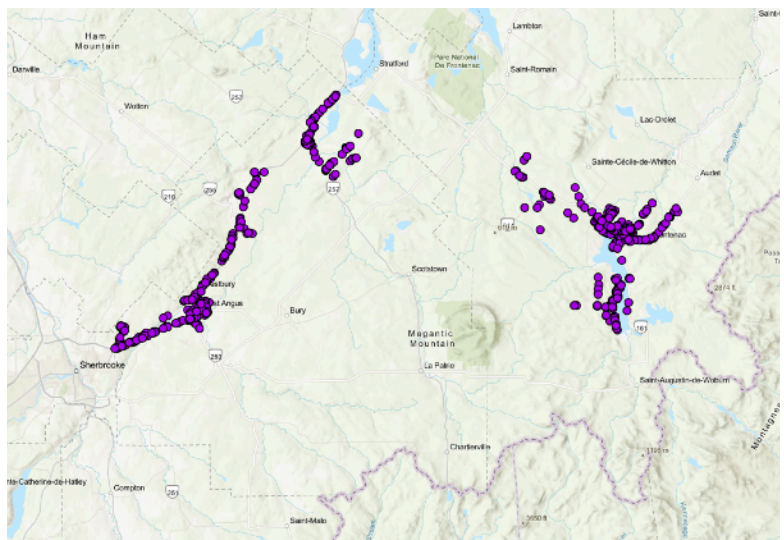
Ham Mountain

Danville

Weedon

Stratford

Lambton

Parc National De Frontenac

Saint-Romain

Saint

Lac-Drolet

Sainte-Cécile-de-Whitton

Audet

257

255

210

Scotstown

Bury

Magantic Mountain

Sherbrooke

La Patrie

Saint-Augustin-de-Woburn

Chartierville

Sainte-Catherine-de-Hatley

Compton

Saint-Malo

161

253

Montagnes

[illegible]ishury

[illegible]st Angus

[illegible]ntenac